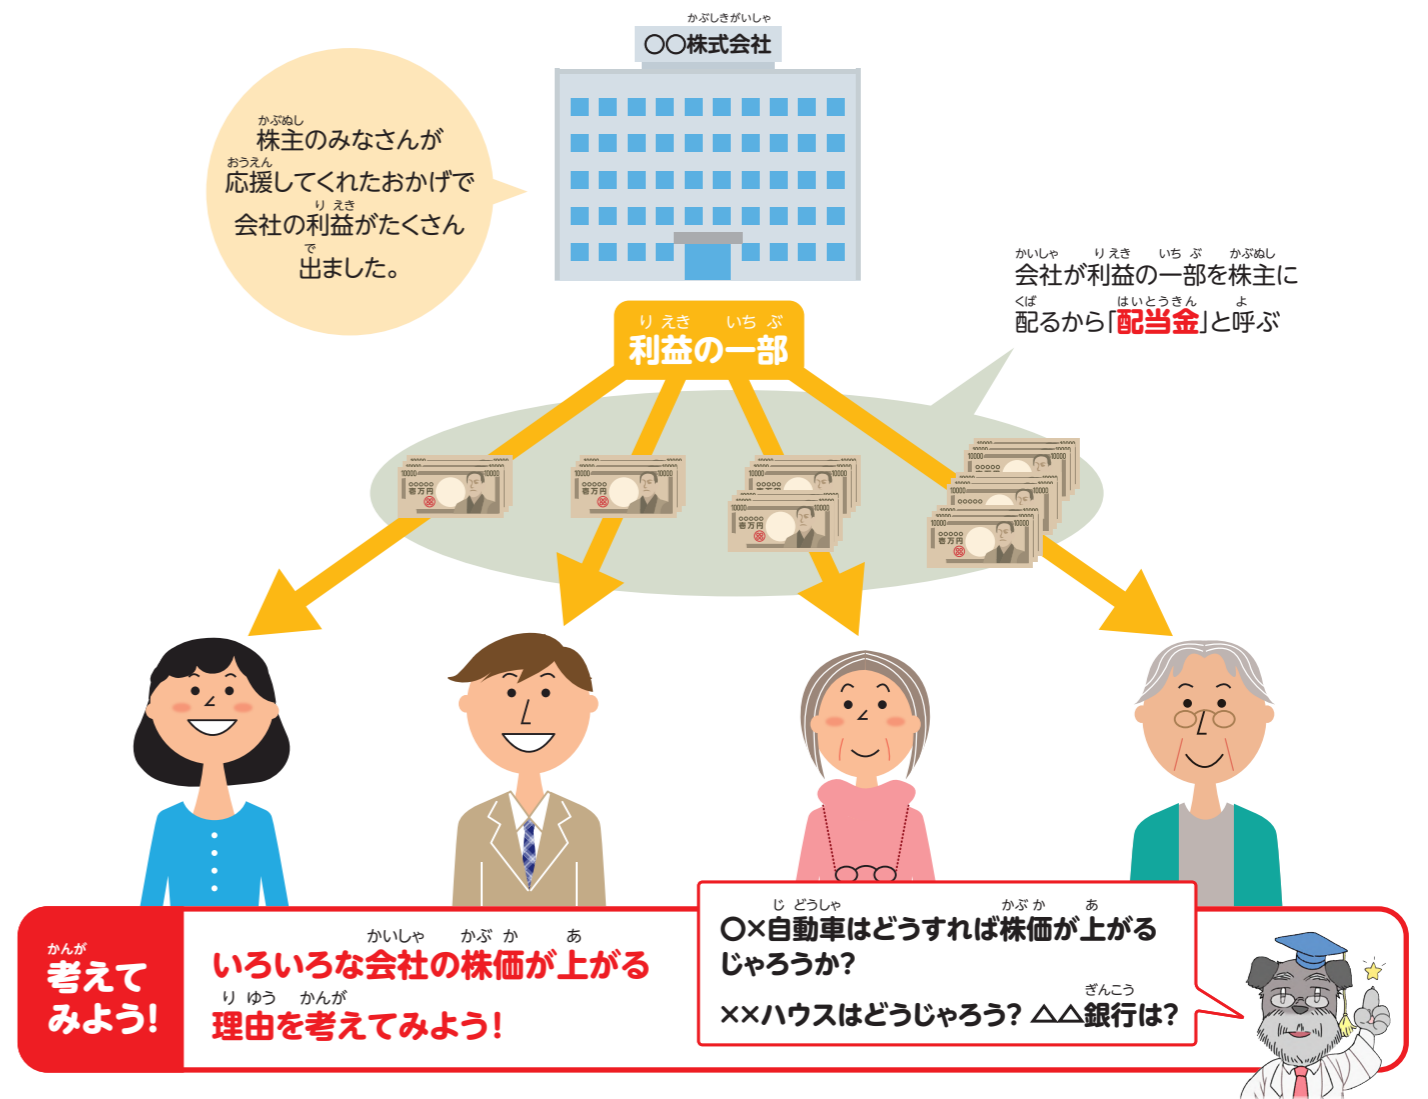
かぶしきがいしゃ
○○株式会社

かぶぬし
株主のみなさんが
おうえん
応援してくれたおかげで
りえき
会社の利益がたくさん
で
出ました。

かいしゃ りえき いちぶ かぶぬし
会社が利益の一部を株主に
くば はいとうきん よ
配るから「配当金」と呼ぶ

りえき いちぶ
利益の一部

かんが
考えてみよう!

かいしゃ かぶか あ
いろいろな会社の株価が上がる
りゆう かんが
理由を考えてみよう!

じどうしゃ かぶか あ
○×自動車はどうすれば株価が上がるじゃろうか?
ぎんこう
××ハウスはどうじゃろう? △△銀行は?